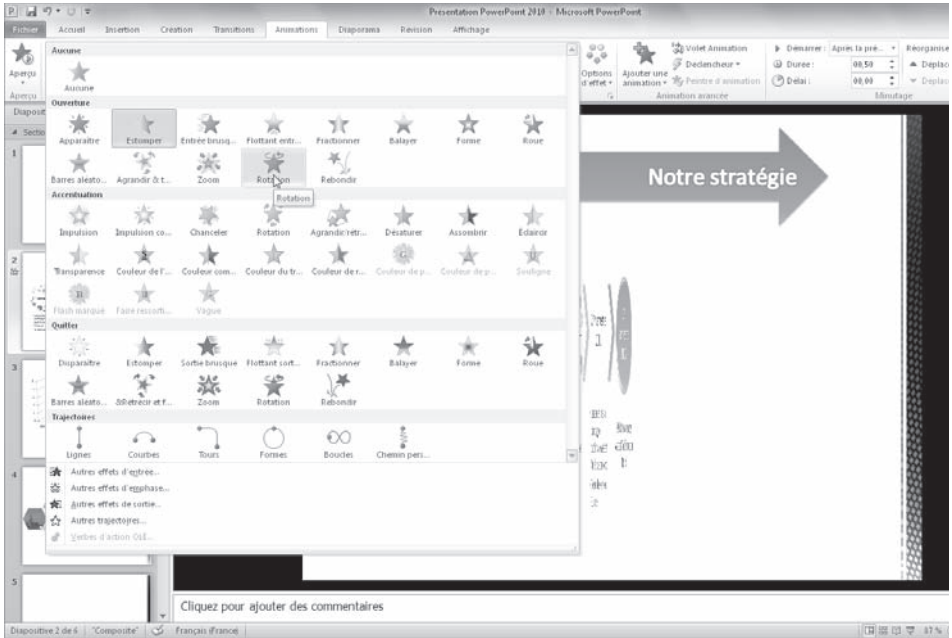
Présentation PowerPoint 2010 - Microsoft PowerPoint

Fichier | Accueil | Insertion | Création | Transitions | Animations | Diaporama | Révision | Affichage

Aperçu
Aperçu
Diaposit
Sectio

Aucune
Aucune

Ouverture
Apparaître | Estomper | Entrée brusq... | Flottant entr... | Fractionner | Balayer | Forme | Roue
Barres aléato... | Agrandir & t... | Zoom | Rotation | Rebondir

Rotation

Accentuation
Impulsion | Impulsion co... | Chanceler | Rotation | Agrandir/rétr... | Désaturer | Assombrir | Éclaircir
Transparence | Couleur de l'... | Couleur com... | Couleur du tr... | Couleur de r... | Couleur de p... | Couleur de p... | Souligné
Flash marqué | Faire ressorti... | Vague

Quitter
Disparaître | Estomper | Sortie brusque | Flottant sort... | Fractionner | Balayer | Forme | Roue
Barres aléato... | Rétrécir et f... | Zoom | Rotation | Rebondir

Trajectoires
Lignes | Courbes | Tours | Formes | Boucles | Chemin pers...

Autres effets d'entrée...
Autres effets d'emphase...
Autres effets de sortie...
Autres trajectoires...
Verbes d'action OLE...

Options d'effet
Ajouter une animation
Volet Animation
Déclencheur
Peintre d'animation
Animation avancée

Démarrer : Après la pré...
Durée : 00,50
Délai : 00,00
Minutage
Réorganiser
Déplacer
Déplacer

Notre stratégie

Cliquez pour ajouter des commentaires

Diapositive 2 de 6 | "Composite" | Français (France) | 67 %